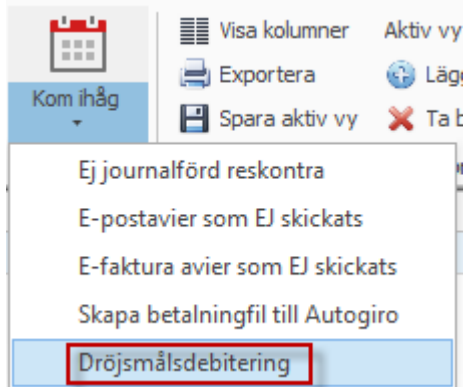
Kom ihåg

Visa kolumner
Exportera
Spara aktiv vy

Aktiv vy
Lägg
Ta b

Ej journalförd reskontra
E-postavier som EJ skickats
E-faktura avier som EJ skickats
Skapa betalningfil till Autogiro
Dröjsmålsdebitering